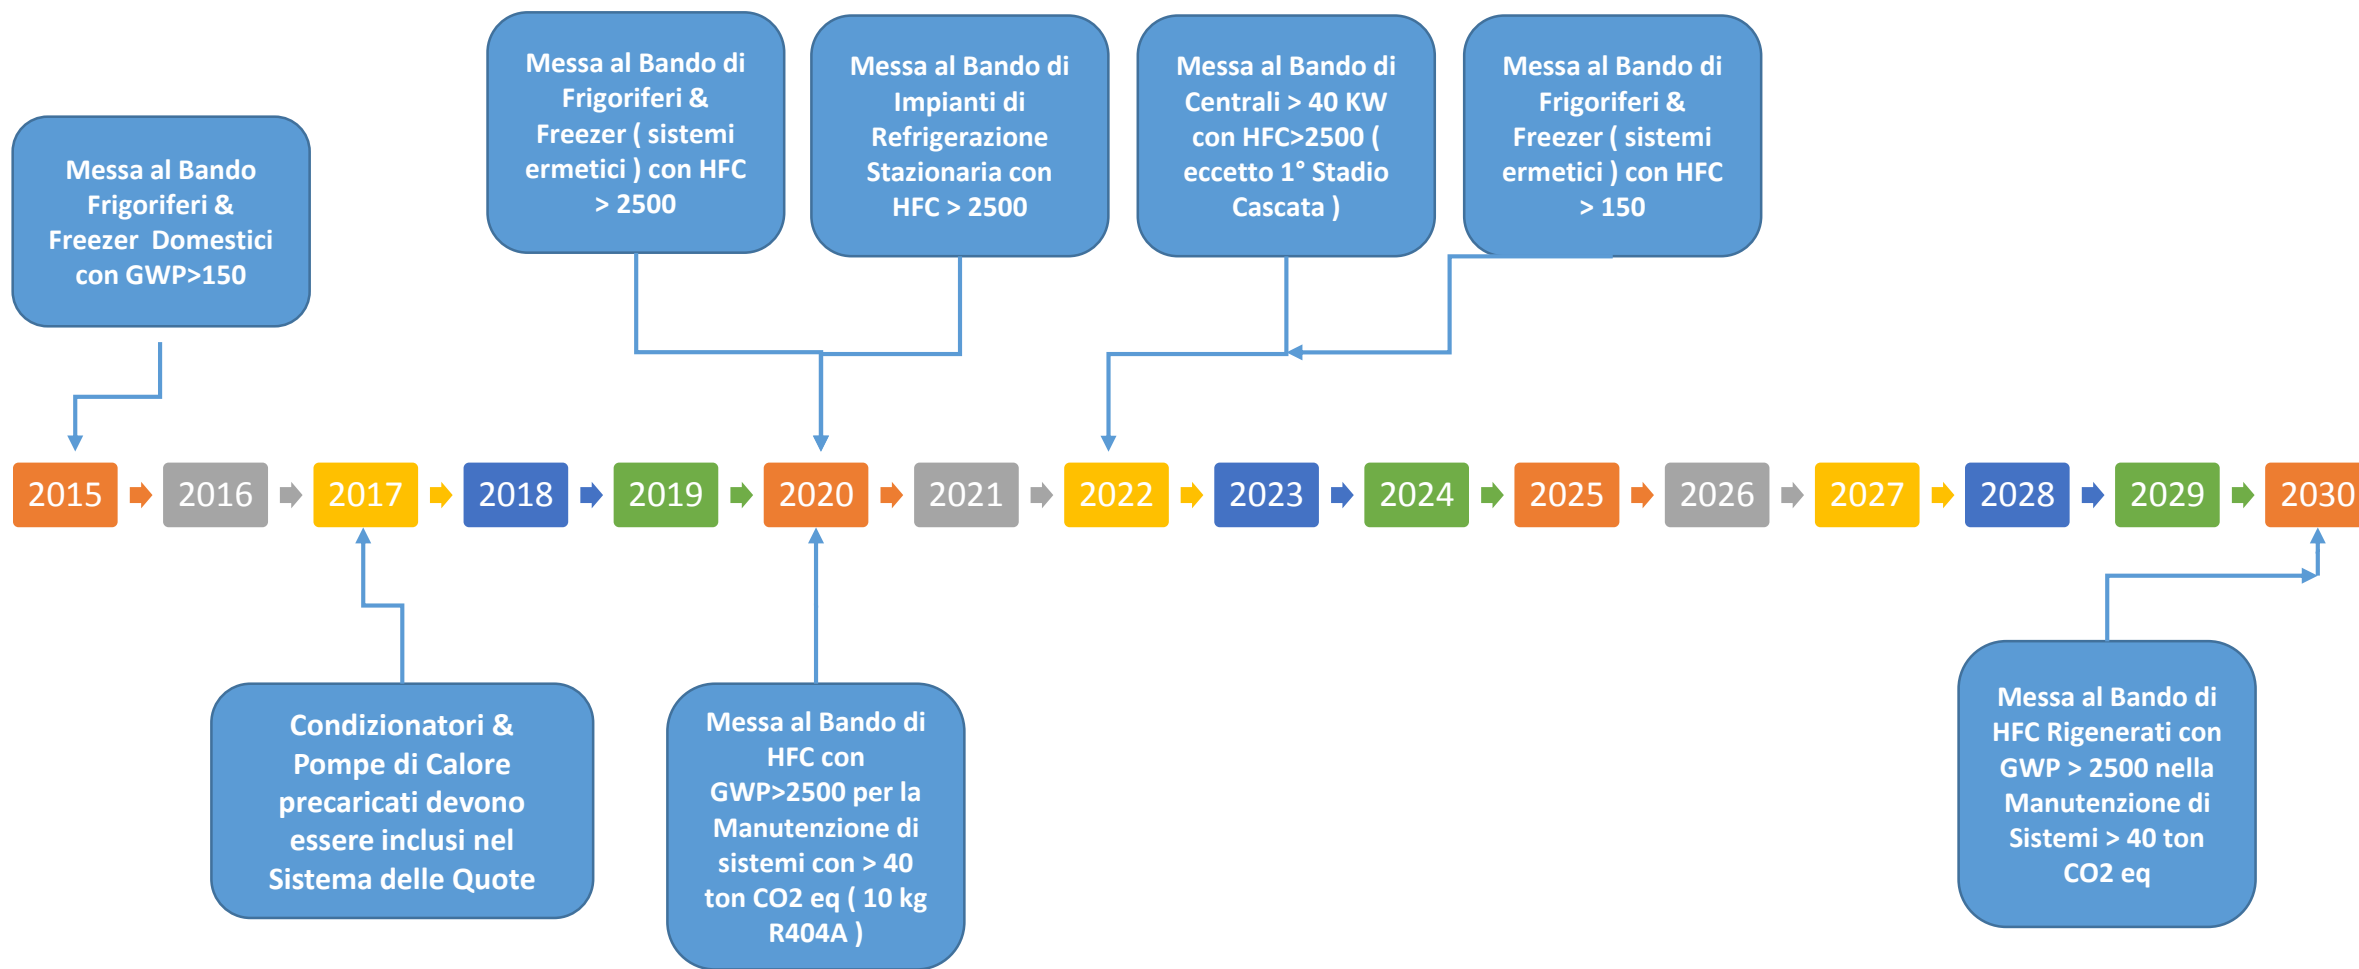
Messa al Bando Frigoriferi & Freezer Domestici con GWP>150

Messa al Bando di Frigoriferi & Freezer ( sistemi ermetici ) con HFC > 2500

Messa al Bando di Impianti di Refrigerazione Stazionaria con HFC > 2500

Messa al Bando di Centrali > 40 KW con HFC>2500 ( eccetto 1° Stadio Cascata )

Messa al Bando di Frigoriferi & Freezer ( sistemi ermetici ) con HFC > 150

2015 2016 2017 2018 2019 2020 2021 2022 2023 2024 2025 2026 2027 2028 2029 2030

Condizionatori & Pompe di Calore precaricati devono essere inclusi nel Sistema delle Quote

Messa al Bando di HFC con GWP>2500 per la Manutenzione di sistemi con > 40 ton CO2 eq ( 10 kg R404A )

Messa al Bando di HFC Rigenerati con GWP > 2500 nella Manutenzione di Sistemi > 40 ton CO2 eq